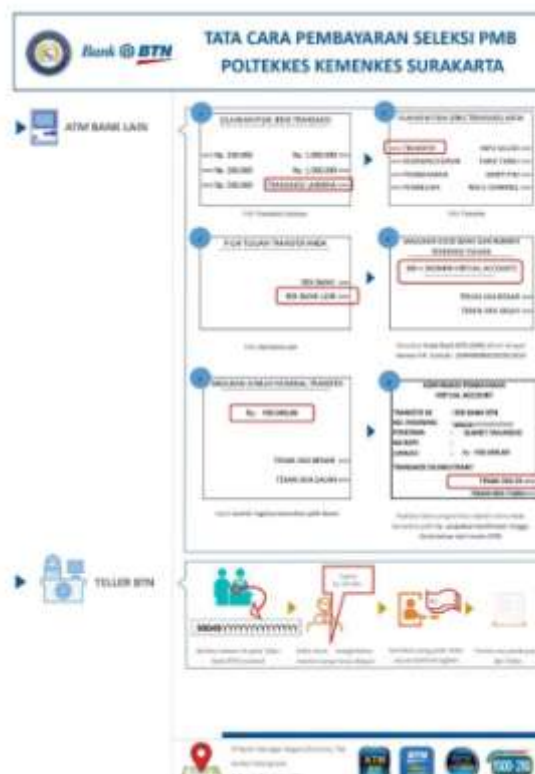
Bank BTN

TATA CARA PEMBAYARAN SELEKSI PMB POLTEKKES KEMENKES SURAKARTA

ATM BANK LAIN

SILAHKAN PILIH JENIS TRANSAKSI

Rp. 100.000

Rp. 200.000

Rp. 300.000

Rp. 1.000.000

Rp. 1.500.000

TRANSAKSI LAINNYA

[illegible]

SILAHKAN PILIH JENIS TRANSAKSI LAIN

TRANSFER

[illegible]

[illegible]

PILIH TUJUAN TRANSFER ANDA

KE BANK LAIN

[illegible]

MASUKAN KODE BANK DAN NOMOR REKENING TUJUAN

200 + NOMOR VIRTUAL ACCOUNT

BENAR

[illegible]

MASUKAN JUMLAH NOMINAL TRANSFER

Rp. 100.000,00

BENAR

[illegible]

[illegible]

KONFIRMASI PEMBAYARAN VIRTUAL ACCOUNT

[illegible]

TELLER BTN

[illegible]

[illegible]